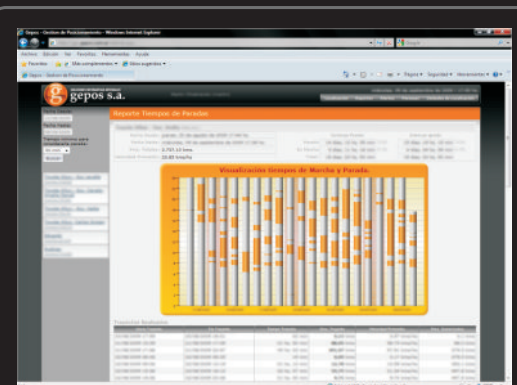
Gepos - Gestión de Posicionamiento - Windows Internet Explorer

Archivo Edición Ver Favoritos Herramientas Ayuda

Favoritos

Gepos - Gestión de Posicionamiento

gepos s.a.

Reporte Tiempos de Paradas

Visualización Tiempos de Marcha y Parada

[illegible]